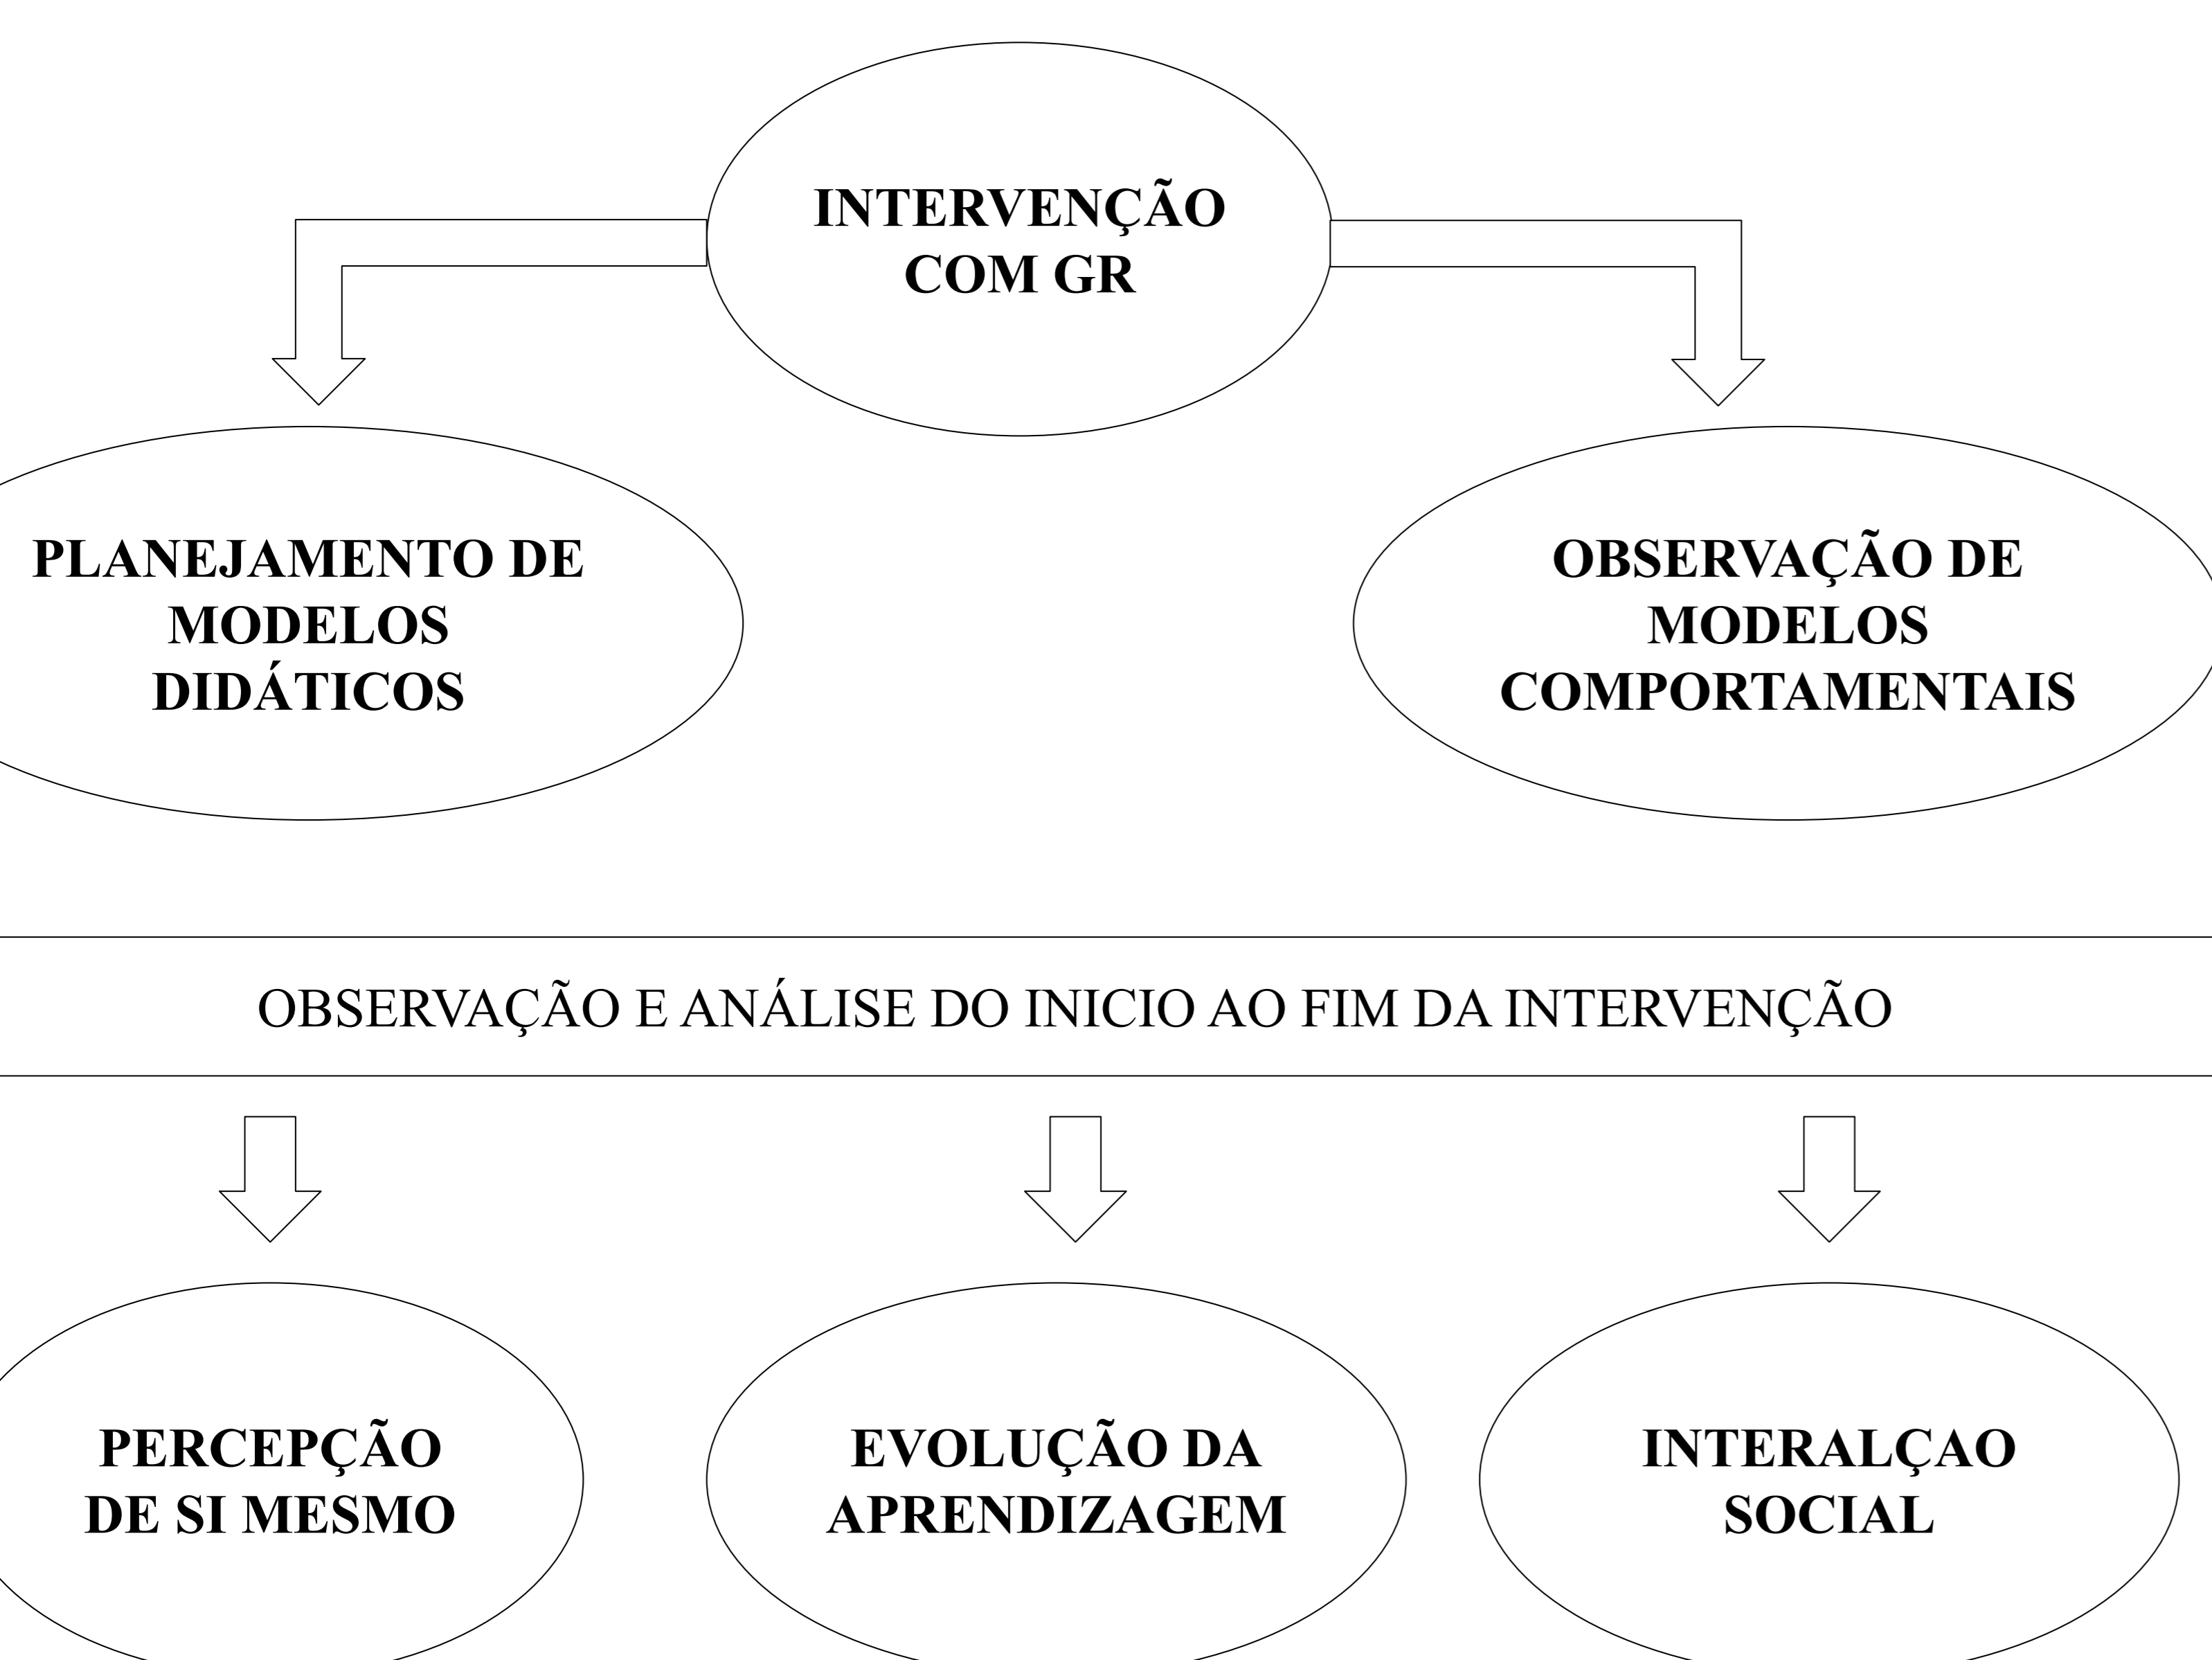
INTERVENÇÃO COM GR

PLANEJAMENTO DE MODELOS DIDÁTICOS

OBSERVAÇÃO DE MODELOS COMPORTAMENTAIS

OBSERVAÇÃO E ANÁLISE DO INICIO AO FIM DA INTERVENÇÃO

PERCEPÇÃO DE SI MESMO

EVOLUÇÃO DA APRENDIZAGEM

INTERALÇAO SOCIAL